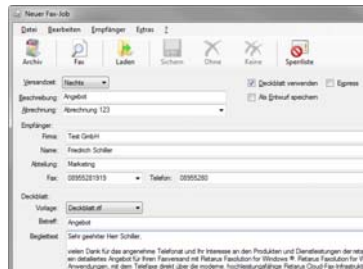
Neuer Fax-Job

Datei Bearbeiten Empfänger Extras ?

Archiv Fax Laden Sichern Ohne Keine Sperrliste

Versandzeit: Nachts

Deckblatt verwenden Express

Beschreibung: Angebot

Als Entwurf speichern

Abrechnung: Abrechnung 123

Empfänger

Firma: Test GmbH

Name: Friedrich Schiller

Abteilung: Marketing

Fax: 08955281919 Telefon: 08955280

Deckblatt

Vorlage: Deckblatt.rtf

Betreff: Angebot

Begleittext: Sehr geehrter Herr Schiller,

vielen Dank für das angenehme Telefonat und Ihr Interesse an den Produkten und Dienstleistungen der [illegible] ein detailliertes Angebot für Ihren Faxversand mit Retarus Faxolution for Windows ®. Retarus Faxolution for W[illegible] Anwendungen, mit dem Telefaxe direkt über die moderne, hochleistungsfähige Retarus Cloud-Fax-Infrastr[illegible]